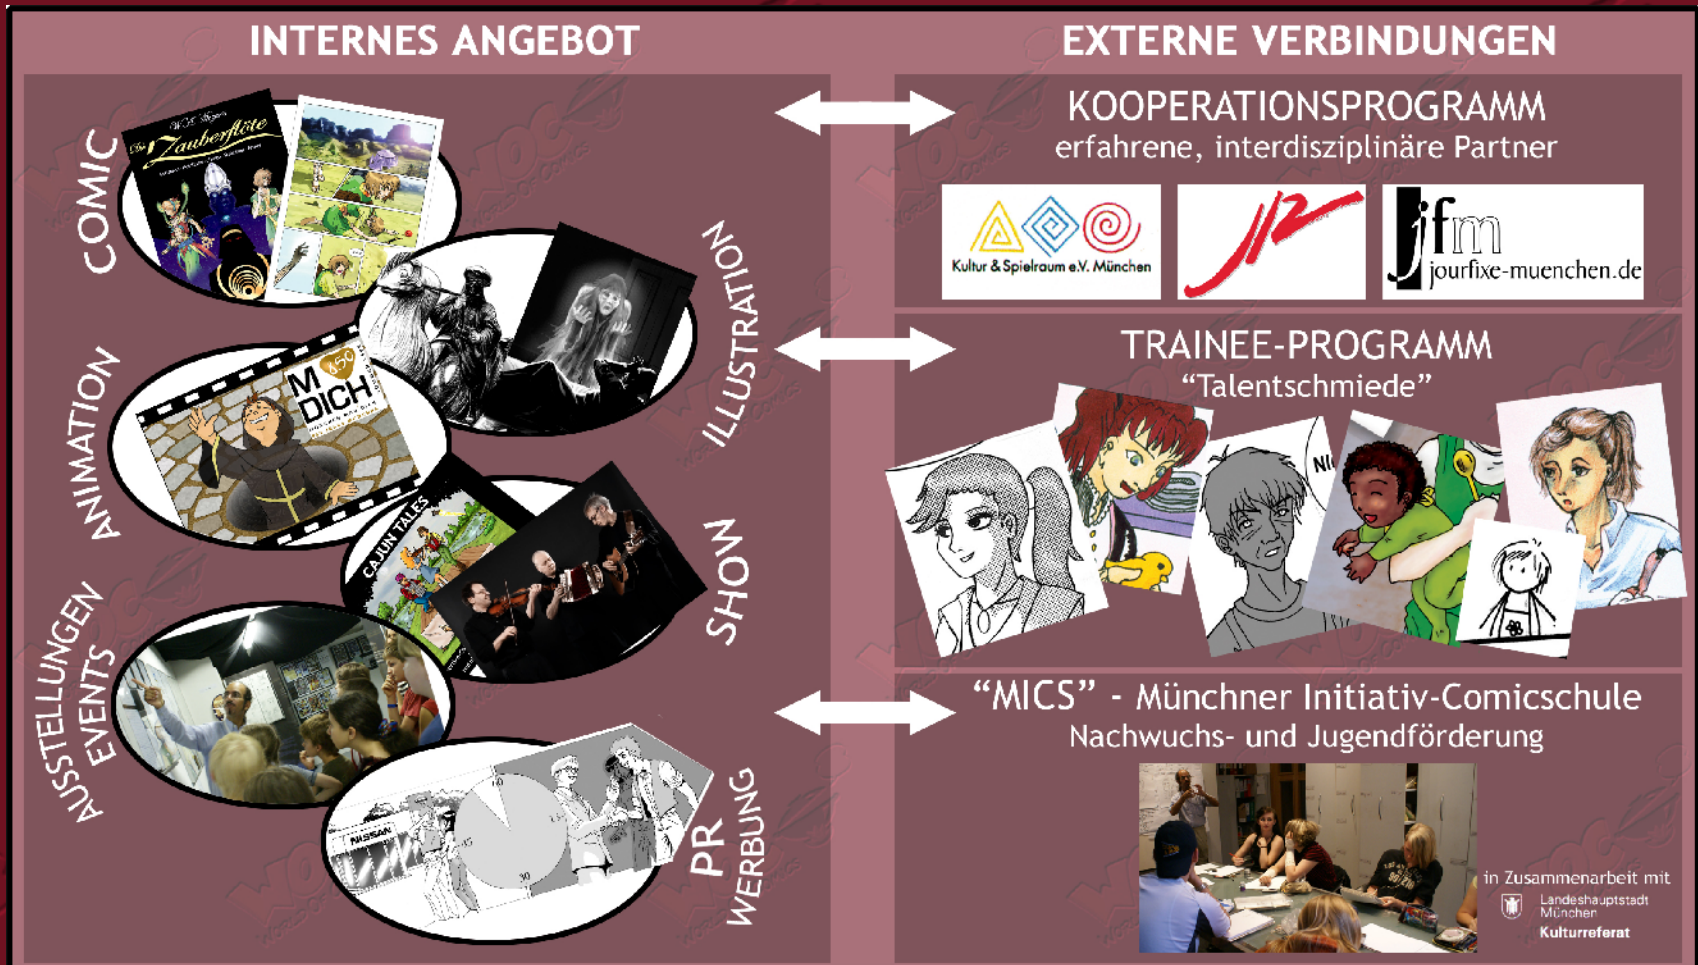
INTERNES ANGEBOT

EXTERNE VERBINDUNGEN

COMIC

Die Zauberflöte

ILLUSTRATION

ANIMATION

M DICH

SHOW

CAJUN TALES

AUSSTELLUNGEN EVENTS

PR WERBUNG

KOOPERATIONSPROGRAMM
erfahrene, interdisziplinäre Partner

Kultur & Spielraum e.V. München

jfm jourfixe-muenchen.de

TRAINEE-PROGRAMM
"Talentschmiede"

"MICS" - Münchner Initiativ-Comicschule
Nachwuchs- und Jugendförderung

in Zusammenarbeit mit
Landeshauptstadt München
Kulturreferat